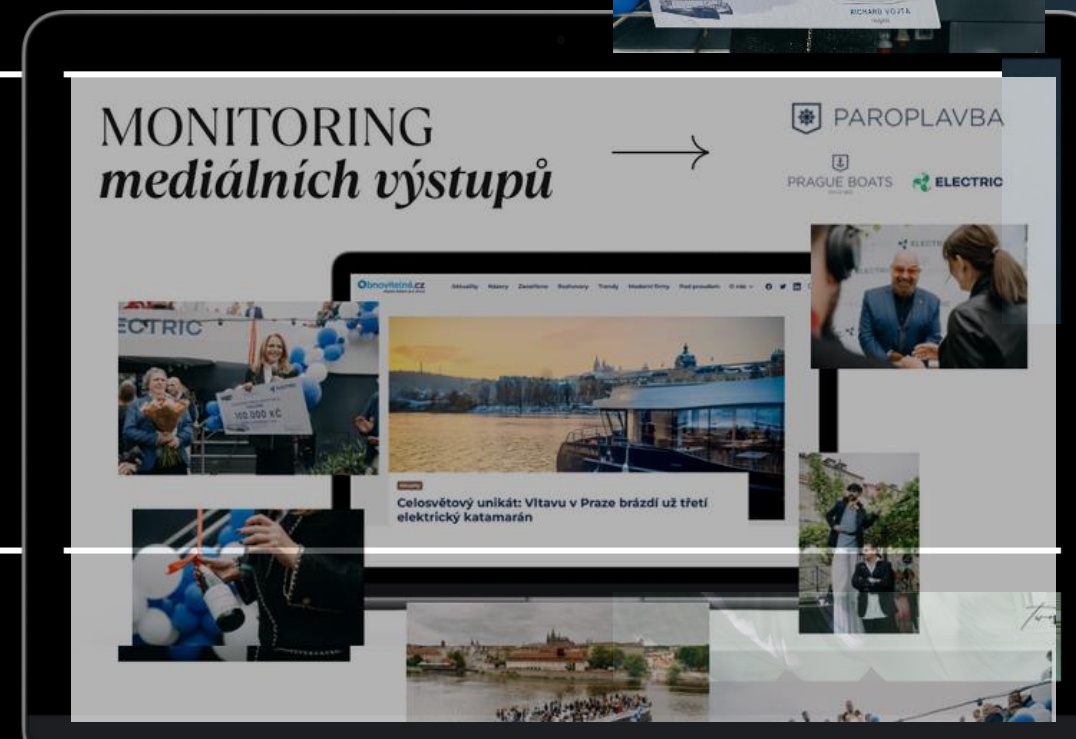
RICHARD VOJTA

MONITORING
*mediálních výstupů*

PAROPLAVBA

PRAGUE BOATS

ELECTRIC

Obnovitelné.cz

Aktuality Názory Zeleň Rozhovory Trendy Moderní firmy Pod proudem O nás

ECTRIC

100 000 Kč

Celosvětový unikát: Vltavu v Praze brázdí už třetí elektrický katamarán